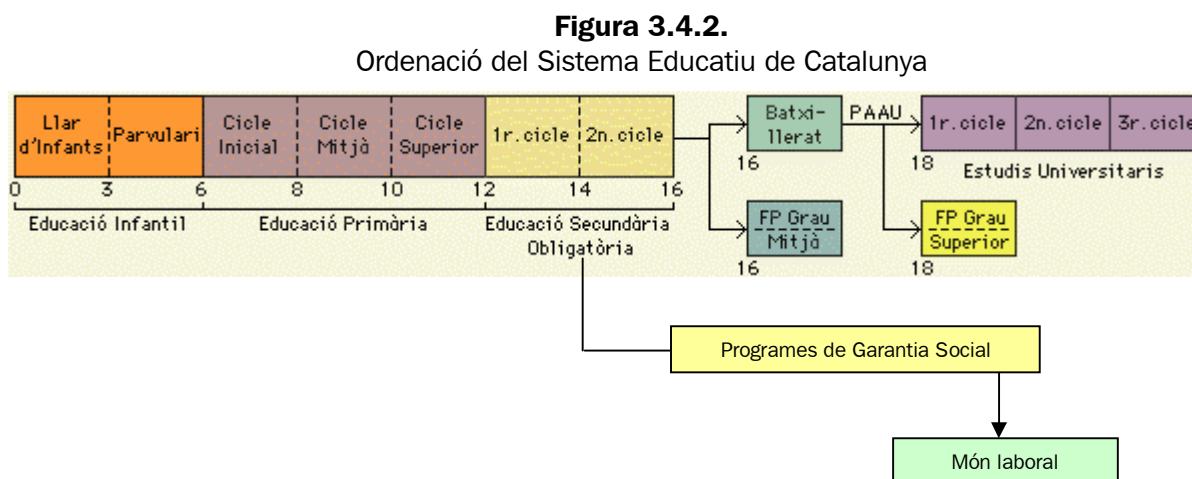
**Figura 3.4.2.**
Ordenació del Sistema Educatiu de Catalunya

Llar d'Infants
Parvulari
Cicle Inicial
Cicle Mitjà
Cicle Superior
1r. cicle
2n. cicle
0
3
6
8
10
12
14
16
Educació Infantil
Educació Primària
Educació Secundària Obligatòria

Batxillerat
16
FP Grau Mitjà
16
PAAU
1r. cicle
2n. cicle
3r. cicle
18
Estudis Universitaris
FP Grau Superior
18

Programes de Garantia Social

Món laboral